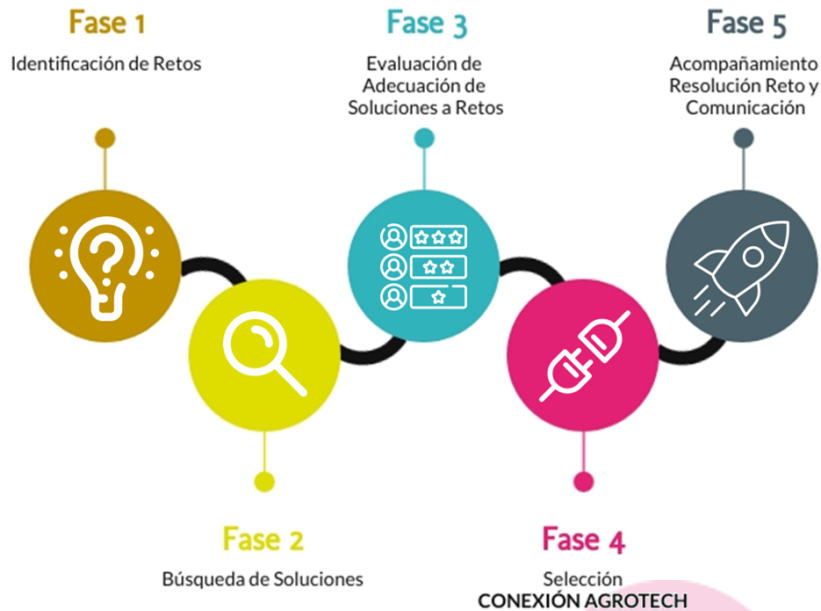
Fase 1

Identificación de Retos

Fase 2

Búsqueda de Soluciones

Fase 3

Evaluación de Adecuación de Soluciones a Retos

Fase 4

Selección
CONEXIÓN AGROTECH

Fase 5

Acompañamiento Resolución Reto y Comunicación